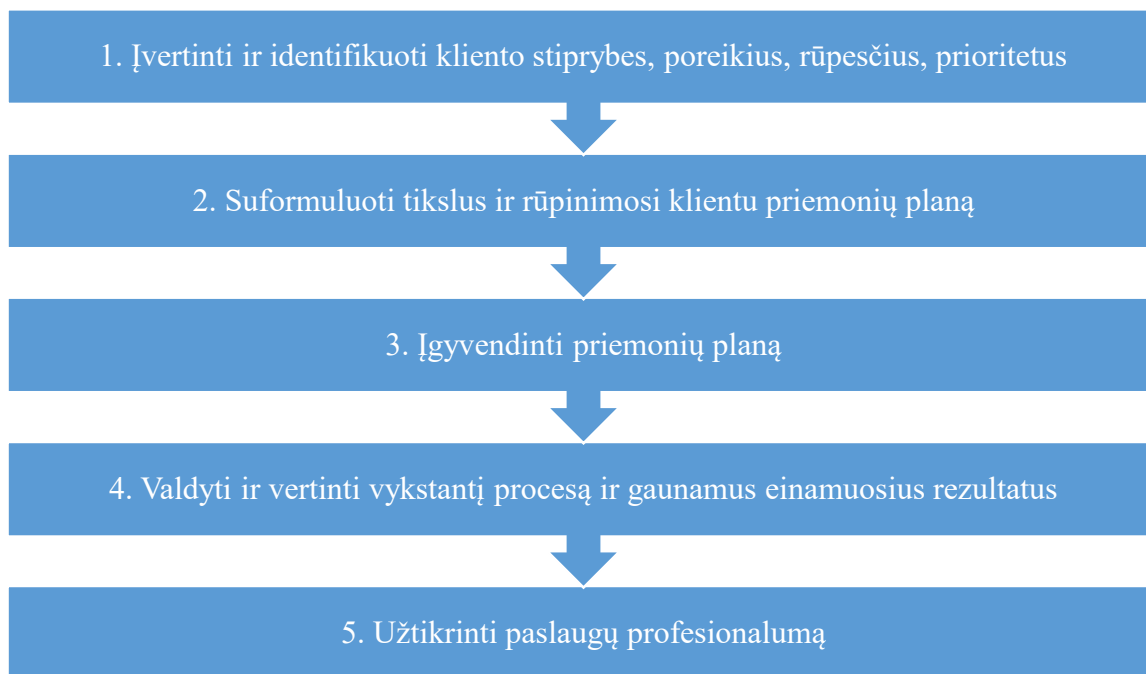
1. Įvertinti ir identifikuoti kliento stiprybes, poreikius, rūpesčius, prioritetus

2. Suformuluoti tikslus ir rūpinimosi klientu priemonių planą

3. Įgyvendinti priemonių planą

4. Valdyti ir vertinti vykstantį procesą ir gaunamus einamuosius rezultatus

5. Užtikrinti paslaugų profesionalumą